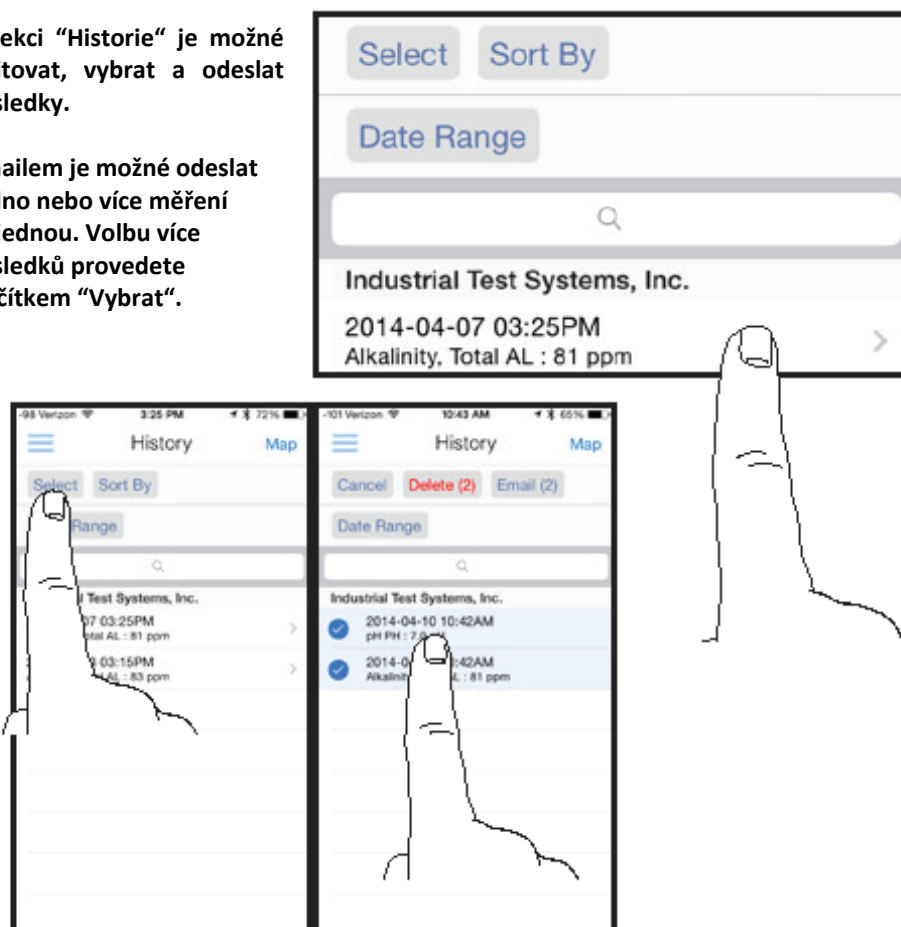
ekci "Historie" je možné tovat, vybrat a odeslat sledky.

ailem je možné odeslat lno nebo více měření ednou. Volbu více sledků provedete čítkem "Vybrat".

Select Sort By

Date Range

Industrial Test Systems, Inc.

2014-04-07 03:25PM
Alkalinity, Total AL : 81 ppm

-98 Verizon 3:25 PM 72%

History Map

Select Sort By

Range

l Test Systems, Inc.

07 03:25PM
tal AL : 81 ppm

03:15PM
AL : 83 ppm

-101 Verizon 10:43 AM 65%

History Map

Cancel Delete (2) Email (2)

Date Range

Industrial Test Systems, Inc.

2014-04-10 10:42AM
pH PH : 7.0

2014-0 :42AM
Alkalinit L : 81 ppm